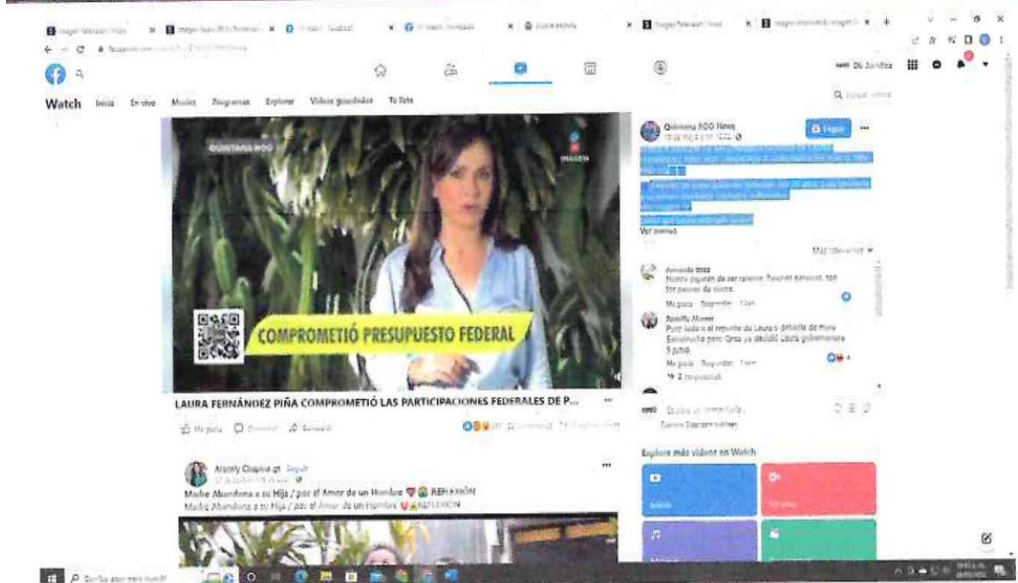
Watch Inicio En vivo Música Programas Explorar Videos guardados Tu lista

QUINTANA ROO

IMAGEN

COMPROMETIÓ PRESUPUESTO FEDERAL

LAURA FERNÁNDEZ PIÑA COMPROMETIÓ LAS PARTICIPACIONES FEDERALES DE P...

Me gusta Comentar Compartir

Quintana ROO News

Seguir

Ver menos

Más relevantes

Armando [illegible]
Nunca pagarán de ser corrupto. Pinches ratas. Son los peores de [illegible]
Me gusta Responder

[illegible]
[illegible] el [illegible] de Laura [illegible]
5 junio
Me gusta Responder
2 respuestas

Escribe un comentario...

Explora más videos en Watch

Madre Abandona a su Hija / por el Amor de un Hombre REFLEXIÓN
Madre Abandona a su Hija / por el Amor de un Hombre REFLEXIÓN